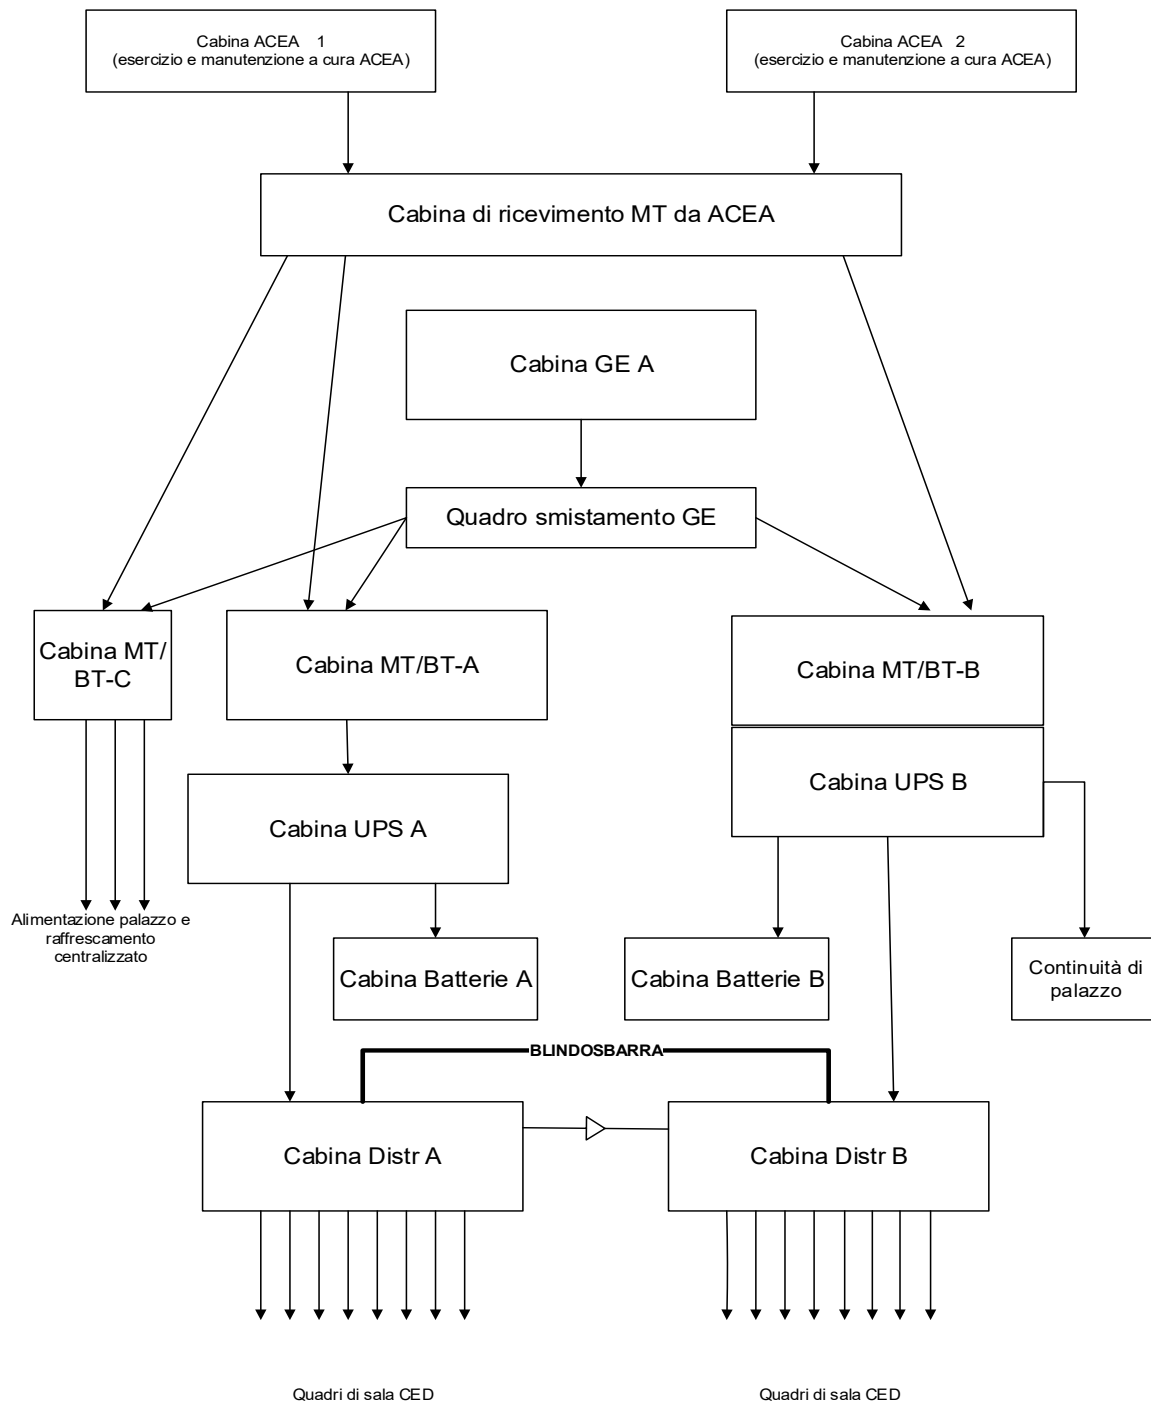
Cabina ACEA 1
(esercizio e manutenzione a cura ACEA)

Cabina ACEA 2
(esercizio e manutenzione a cura ACEA)

Cabina di ricevimento MT da ACEA

Cabina GE A

Quadro smistamento GE

Cabina MT/
BT-C

Cabina MT/BT-A

Cabina MT/BT-B

Cabina UPS B

Cabina UPS A

Alimentazione palazzo e raffrescamento centralizzato

Cabina Batterie A

Cabina Batterie B

Continuità di palazzo

BLINDOSBARRA

Cabina Distr A

Cabina Distr B

Quadri di sala CED

Quadri di sala CED